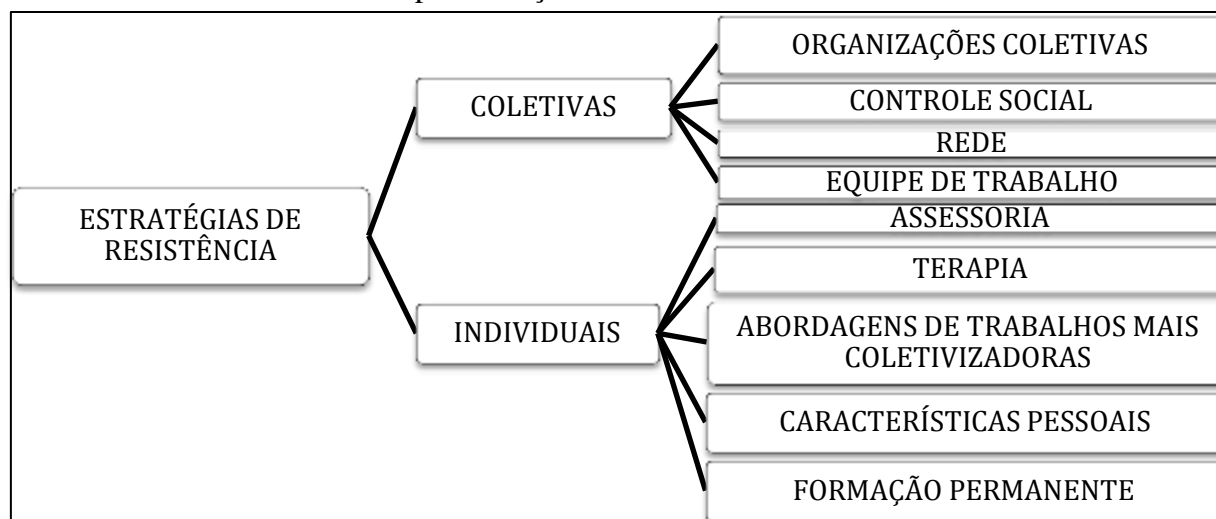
ESTRATÉGIAS DE RESISTÊNCIA

COLETIVAS

ORGANIZAÇÕES COLETIVAS

CONTROLE SOCIAL

REDE

EQUIPE DE TRABALHO

INDIVIDUAIS

ASSESSORIA

TERAPIA

ABORDAGENS DE TRABALHOS MAIS COLETIVIZADORAS

CARACTERÍSTICAS PESSOAIS

FORMAÇÃO PERMANENTE